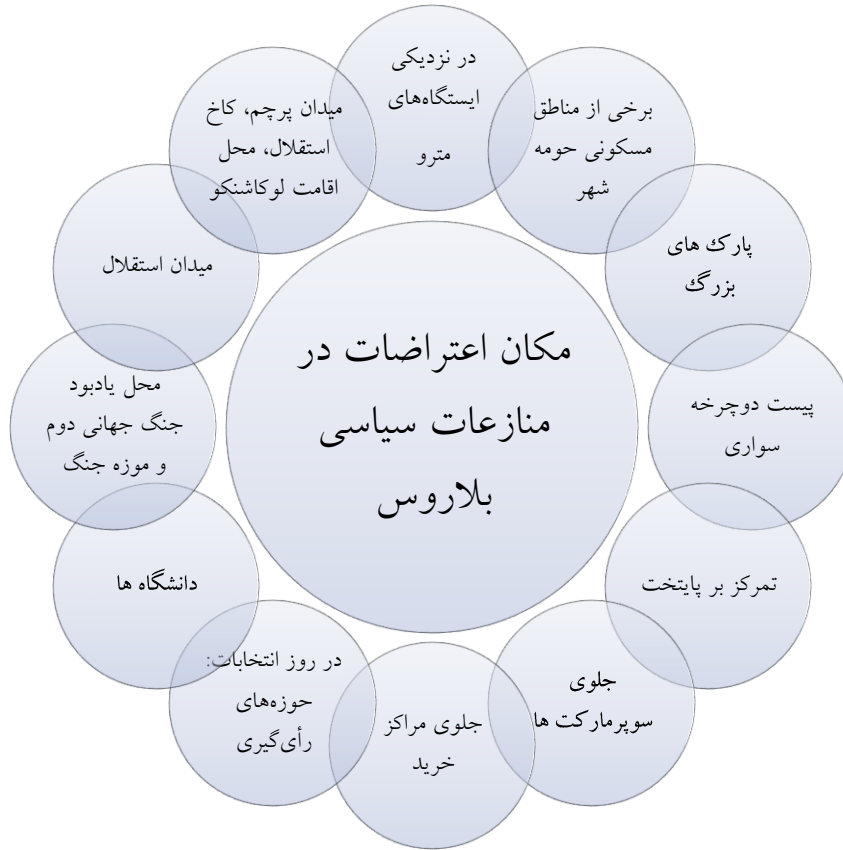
مکان اعتراضات در منازعات سیاسی بلاروس

در نزدیکی ایستگاه‌های مترو

برخی از مناطق مسکونی حومه شهر

پارک های بزرگ

پیست دوچرخه سواری

تمرکز بر پایتخت

جلوی سوپرمارکت ها

جلوی مراکز خرید

در روز انتخابات: حوزه‌های رأی‌گیری

دانشگاه ها

محل یادبود جنگ جهانی دوم و موزه جنگ

میدان استقلال

میدان پرچم، کاخ استقلال، محل اقامت لوکاشنکو